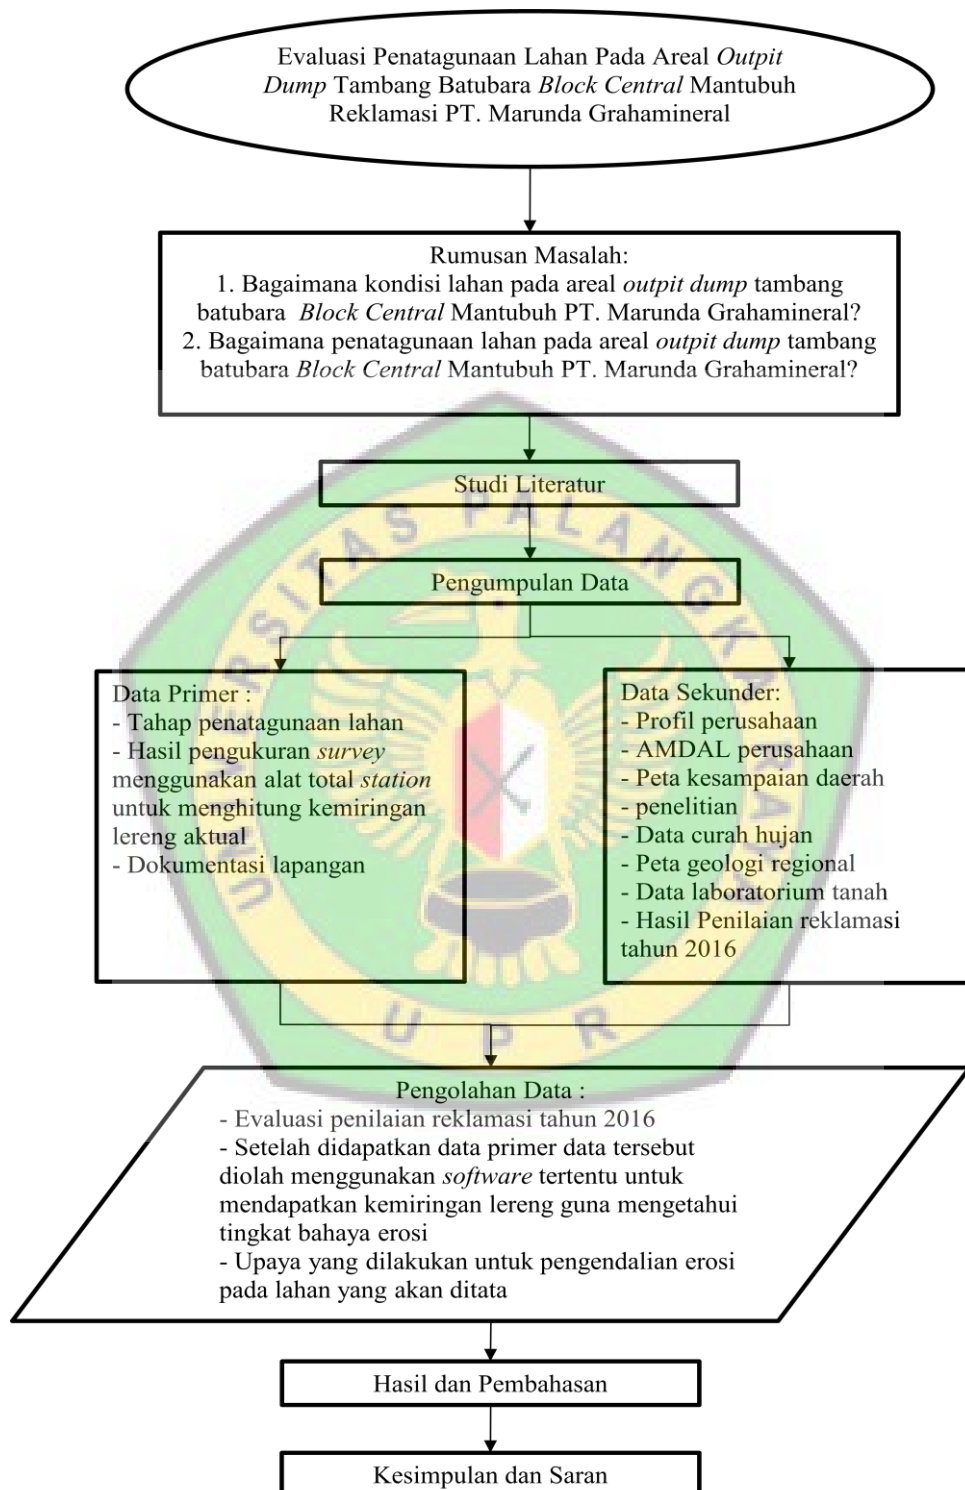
Evaluasi Penatagunaan Lahan Pada Areal Outpit Dump Tambang Batubara Block Central Mantubuh Reklamasi PT. Marunda Grahamineral

Rumusan Masalah:
1. Bagaimana kondisi lahan pada areal outpit dump tambang batubara Block Central Mantubuh PT. Marunda Grahamineral?
2. Bagaimana penatagunaan lahan pada areal outpit dump tambang batubara Block Central Mantubuh PT. Marunda Grahamineral?

Studi Literatur

Pengumpulan Data

Data Primer :
- Tahap penatagunaan lahan
- Hasil pengukuran survey menggunakan alat total station untuk menghitung kemiringan lereng aktual
- Dokumentasi lapangan

Data Sekunder:
- Profil perusahaan
- AMDAL perusahaan
- Peta kesampaian daerah
- penelitian
- Data curah hujan
- Peta geologi regional
- Data laboratorium tanah
- Hasil Penilaian reklamasi tahun 2016

Pengolahan Data :
- Evaluasi penilaian reklamasi tahun 2016
- Setelah didapatkan data primer data tersebut diolah menggunakan software tertentu untuk mendapatkan kemiringan lereng guna mengetahui tingkat bahaya erosi
- Upaya yang dilakukan untuk pengendalian erosi pada lahan yang akan ditata

Hasil dan Pembahasan

Kesimpulan dan Saran